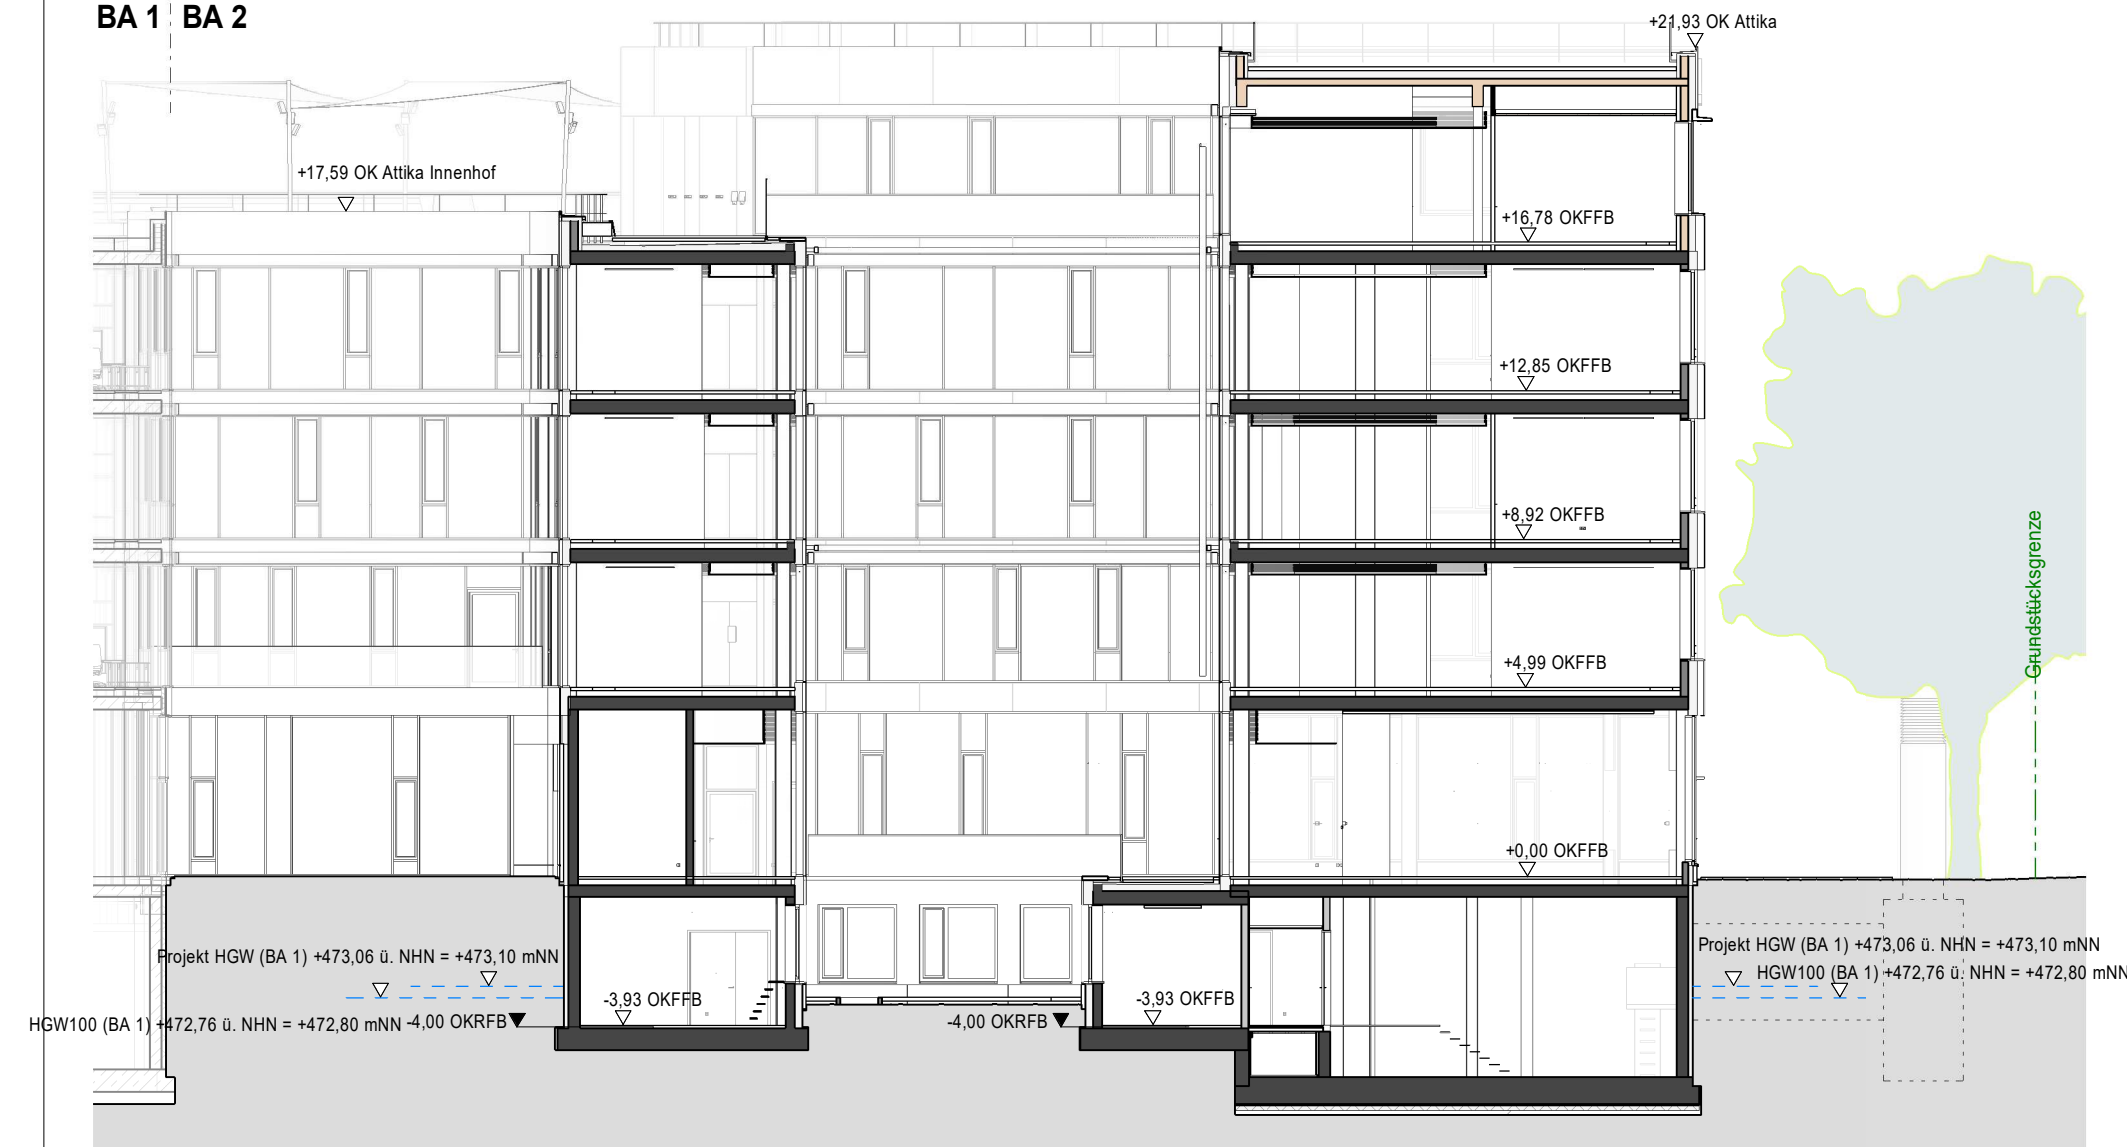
BA 1 BA 2

+21,93 OK Attika

+17,59 OK Attika Innenhof

+16,78 OKFFB

+12,85 OKFFB

+8,92 OKFFB

+4,99 OKFFB

+0,00 OKFFB

Grundstücksgrenze

Projekt HGW (BA 1) +473,06 ü. NHN = +473,10 mNN

HGW100 (BA 1) +472,76 ü. NHN = +472,80 mNN

-3,93 OKFFB

-4,00 OKRFB

-4,00 OKRFB

-3,93 OKFFB

Projekt HGW (BA 1) +473,06 ü. NHN = +473,10 mNN

HGW100 (BA 1) +472,76 ü. NHN = +472,80 mNN